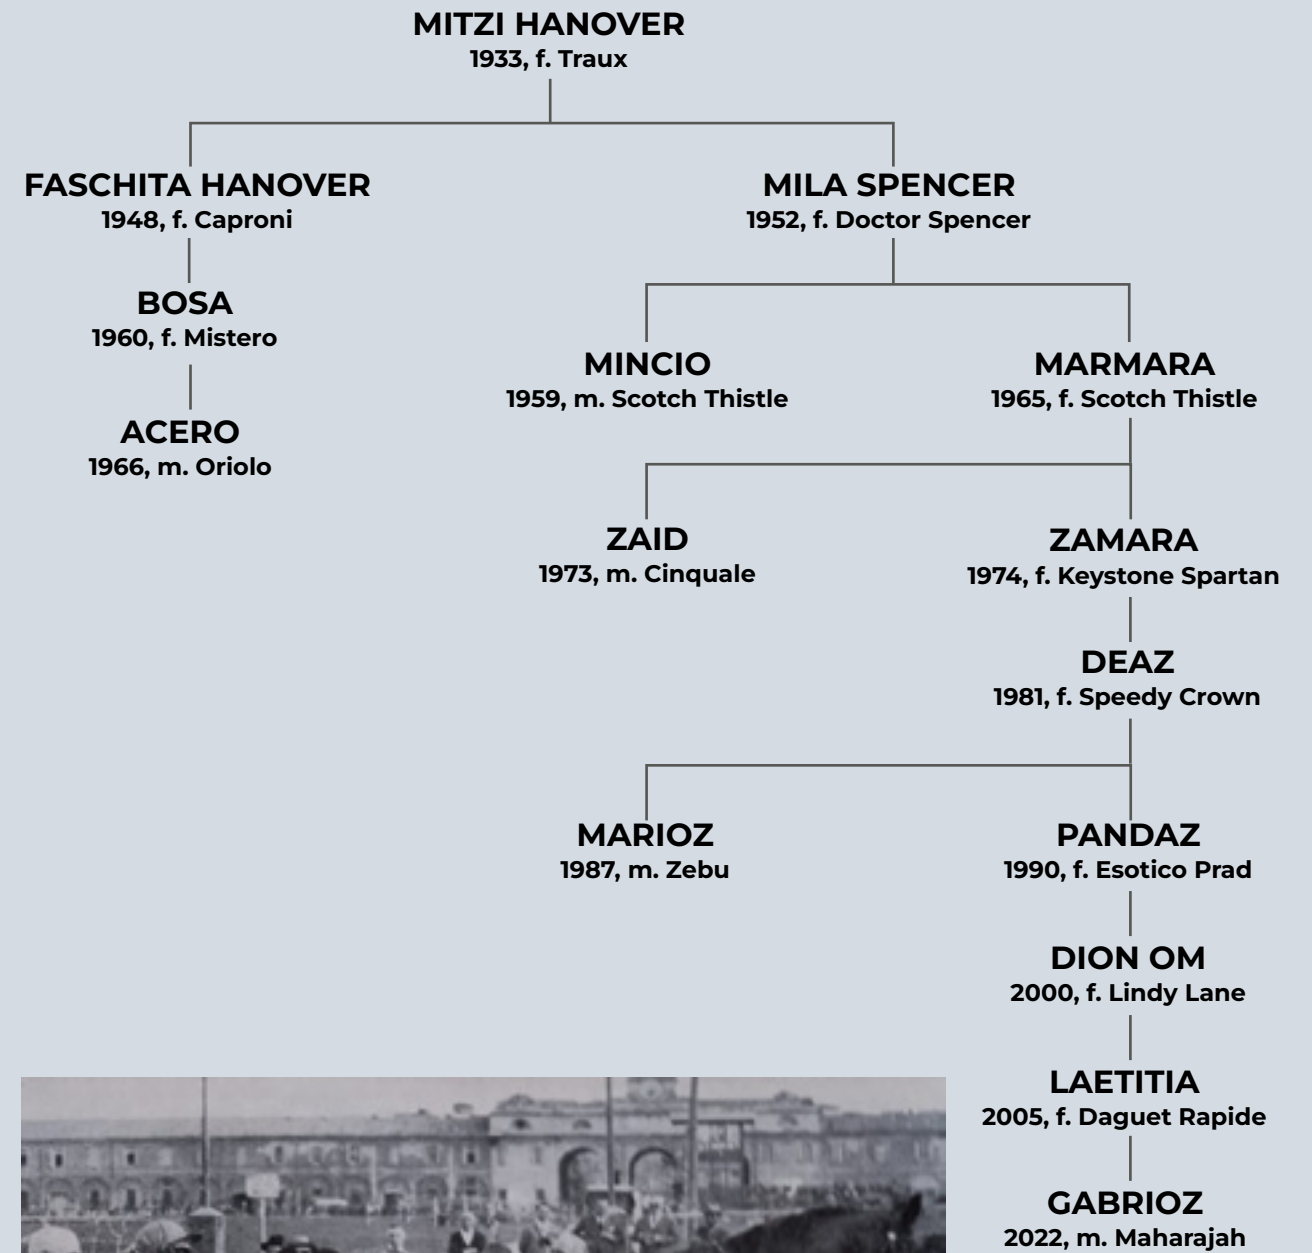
MITZI HANOVER
1933, f. Traux

FASCHITA HANOVER
1948, f. Caproni

BOSA
1960, f. Mistero

ACERO
1966, m. Oriolo

MILA SPENCER
1952, f. Doctor Spencer

MINCIO
1959, m. Scotch Thistle

MARMARA
1965, f. Scotch Thistle

ZAID
1973, m. Cinquale

ZAMARA
1974, f. Keystone Spartan

DEAZ
1981, f. Speedy Crown

MARIOZ
1987, m. Zebu

PANDAZ
1990, f. Esotico Prad

DION OM
2000, f. Lindy Lane

LAETITIA
2005, f. Daguet Rapide

GABRIOZ
2022, m. Maharajah